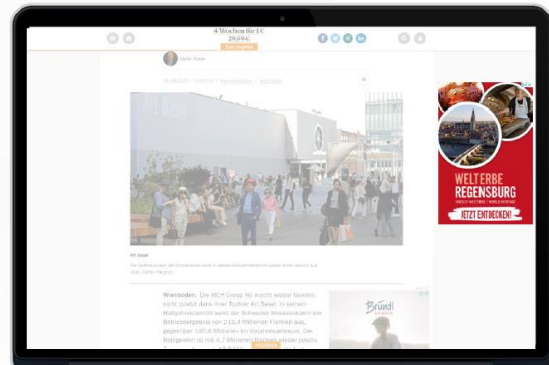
4 Wochen für 1 €
39,99 €

Stefan Kobel

Art Basel

Wiesbaden. Die MCH Group AG macht weiter Gewinn. Nicht zuletzt dank ihrer Tochter Art Basel. In seinem Halbjahresbericht weist der Schweizer Messekonzern ein Betriebsergebnis von 210,4 Millionen Franken aus, gegenüber 195,4 Millionen im Vorjahreszeitraum. Der Reingewinn ist mit 6,7 Millionen Franken wieder positiv.

WELTERBE REGENSBURG
JETZT ENTDECKEN!

Brandl